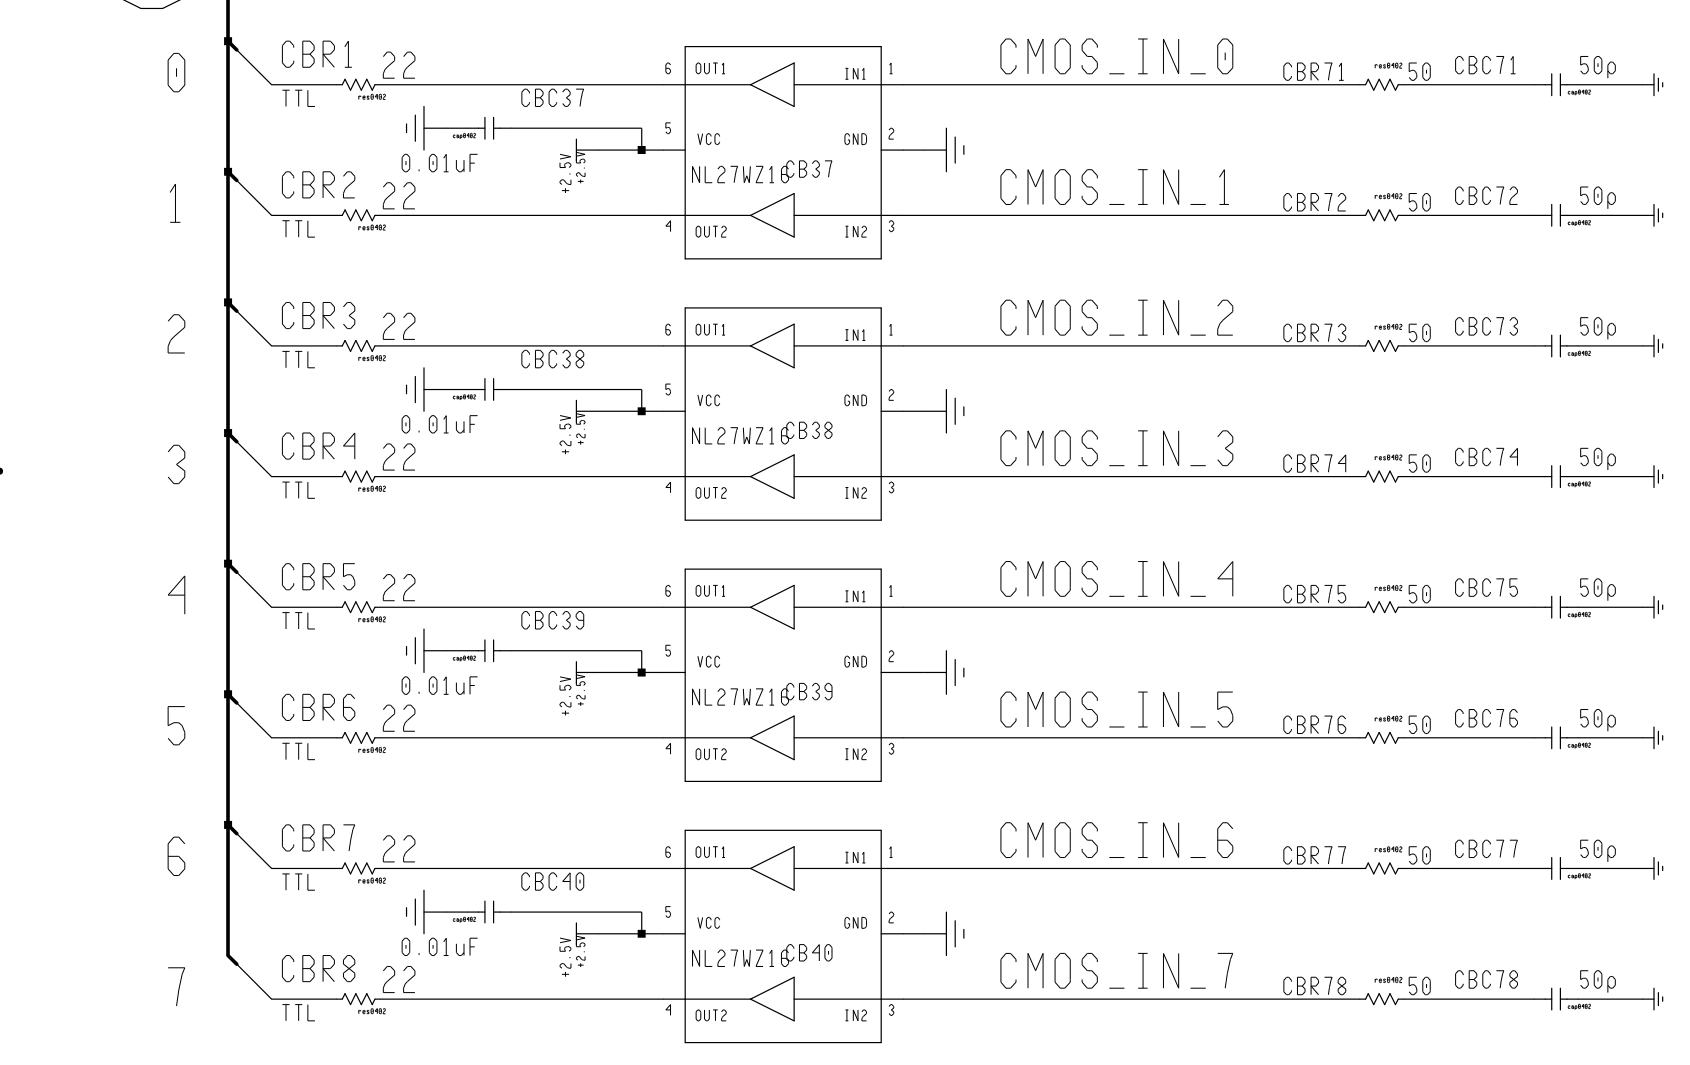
0 CBR1 22 TTL res0402
6 OUT1 IN1 1 CMOS_IN_0 CBR71 res0402 50 CBC71 50p cap0402
CBC37
cap0402
0.01uF
+2.5V +2.5V
5 VCC GND 2
NL27WZ16 CB37
1 CBR2 22 TTL res0402
4 OUT2 IN2 3 CMOS_IN_1 CBR72 res0402 50 CBC72 50p cap0402

2 CBR3 22 TTL res0402
6 OUT1 IN1 1 CMOS_IN_2 CBR73 res0402 50 CBC73 50p cap0402
CBC38
cap0402
0.01uF
+2.5V +2.5V
5 VCC GND 2
NL27WZ16 CB38
3 CBR4 22 TTL res0402
4 OUT2 IN2 3 CMOS_IN_3 CBR74 res0402 50 CBC74 50p cap0402

4 CBR5 22 TTL res0402
6 OUT1 IN1 1 CMOS_IN_4 CBR75 res0402 50 CBC75 50p cap0402
CBC39
cap0402
0.01uF
+2.5V +2.5V
5 VCC GND 2
NL27WZ16 CB39
5 CBR6 22 TTL res0402
4 OUT2 IN2 3 CMOS_IN_5 CBR76 res0402 50 CBC76 50p cap0402

6 CBR7 22 TTL res0402
6 OUT1 IN1 1 CMOS_IN_6 CBR77 res0402 50 CBC77 50p cap0402
CBC40
cap0402
0.01uF
+2.5V +2.5V
5 VCC GND 2
NL27WZ16 CB40
7 CBR8 22 TTL res0402
4 OUT2 IN2 3 CMOS_IN_7 CBR78 res0402 50 CBC78 50p cap0402